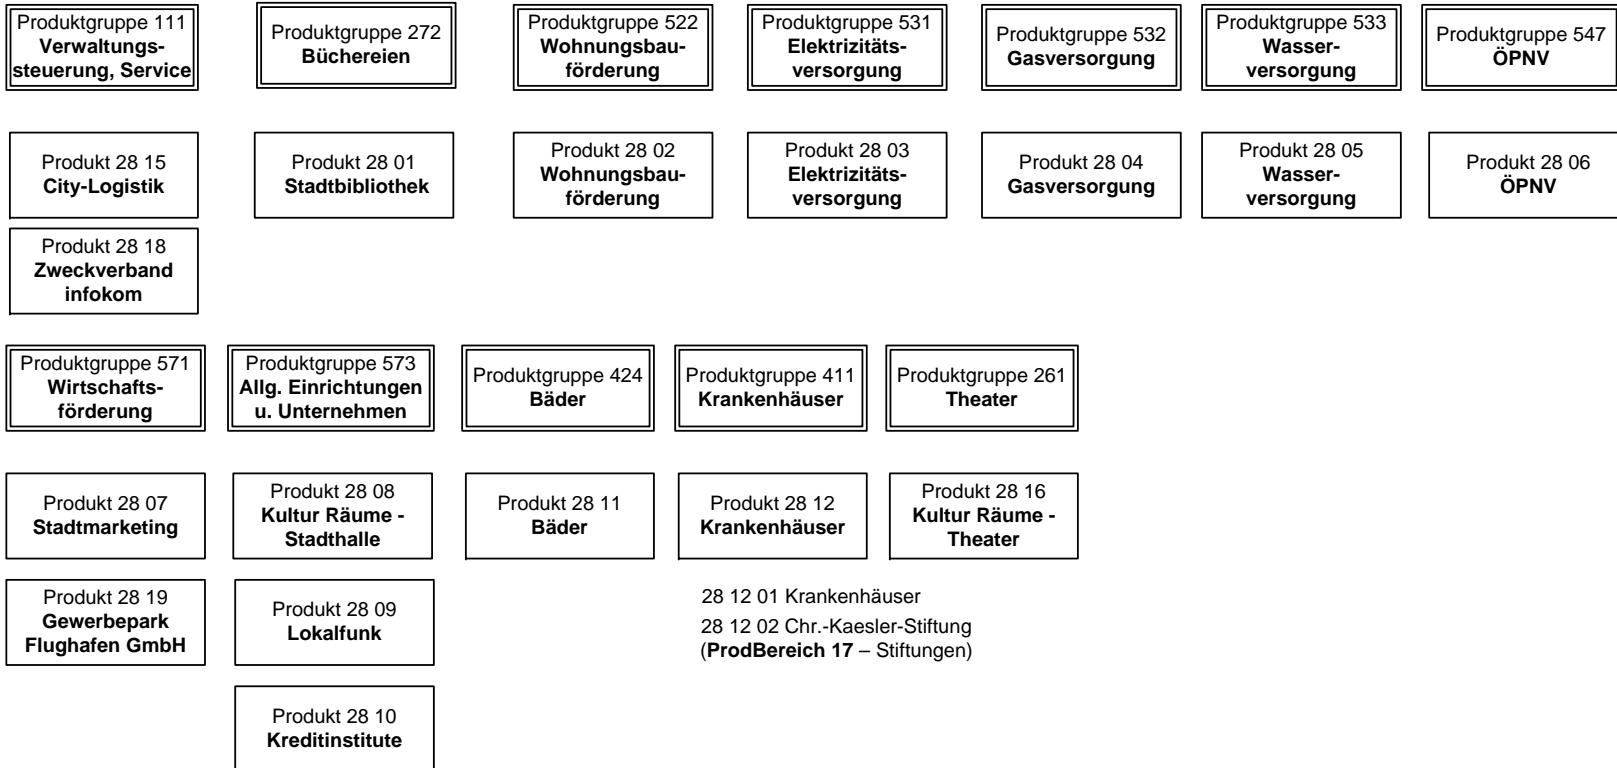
Produktgruppe 111
Verwaltungssteuerung, Service

Produktgruppe 272
Büchereien

Produktgruppe 522
Wohnungsbauförderung

Produktgruppe 531
Elektrizitätsversorgung

Produktgruppe 532
Gasversorgung

Produktgruppe 533
Wasserversorgung

Produktgruppe 547
ÖPNV

Produkt 28 15
City-Logistik

Produkt 28 01
Stadtbibliothek

Produkt 28 02
Wohnungsbauförderung

Produkt 28 03
Elektrizitätsversorgung

Produkt 28 04
Gasversorgung

Produkt 28 05
Wasserversorgung

Produkt 28 06
ÖPNV

Produkt 28 18
Zweckverband infokom

Produktgruppe 571
Wirtschaftsförderung

Produktgruppe 573
Allg. Einrichtungen u. Unternehmen

Produktgruppe 424
Bäder

Produktgruppe 411
Krankenhäuser

Produktgruppe 261
Theater

Produkt 28 07
Stadtmarketing

Produkt 28 08
Kultur Räume - Stadthalle

Produkt 28 11
Bäder

Produkt 28 12
Krankenhäuser

Produkt 28 16
Kultur Räume - Theater

Produkt 28 19
Gewerbepark Flughafen GmbH

Produkt 28 09
Lokalfunk

28 12 01 Krankenhäuser
28 12 02 Chr.-Kaesler-Stiftung
(ProdBereich 17 – Stiftungen)

Produkt 28 10
Kreditinstitute